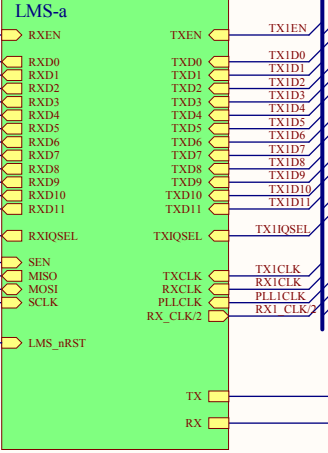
LMS-a

RXEN
RXD0
RXD1
RXD2
RXD3
RXD4
RXD5
RXD6
RXD7
RXD8
RXD9
RXD10
RXD11
RXIQSEL
SEN
MISO
MOSI
SCLK
LMS_nRST

TXEN
TXD0
TXD1
TXD2
TXD3
TXD4
TXD5
TXD6
TXD7
TXD8
TXD9
TXD10
TXD11
TXIQSEL
TXCLK
RXCLK
PLLCLK
RX_CLK/2
TX
RX

TX1EN
TX1D0
TX1D1
TX1D2
TX1D3
TX1D4
TX1D5
TX1D6
TX1D7
TX1D8
TX1D9
TX1D10
TX1D11
TX1IQSEL
TX1CLK
RX1CLK
PLL1CLK
RX1_CLK/2